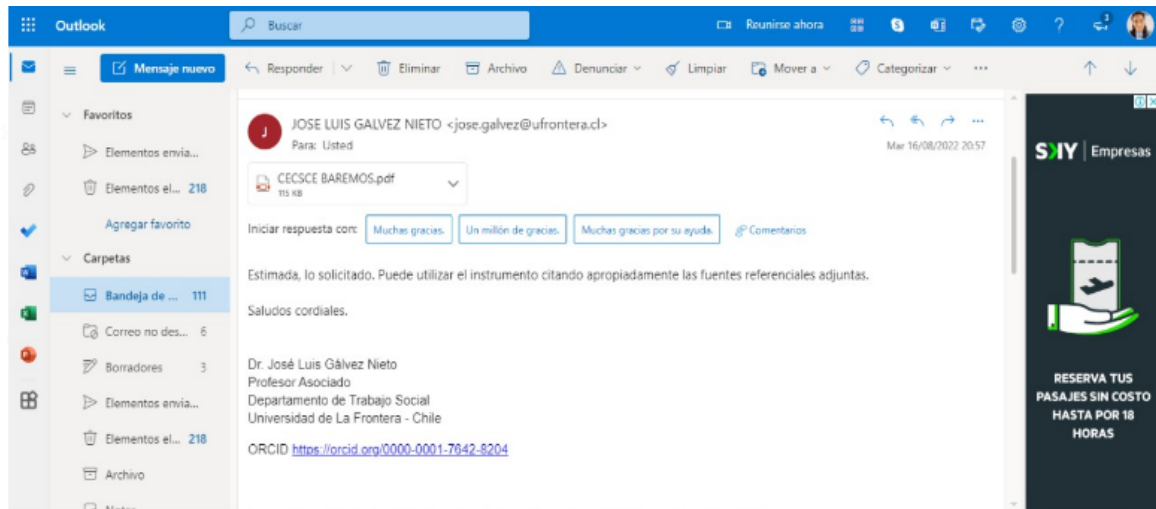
Outlook
Buscar
Reunirse ahora
Mensaje nuevo
Responder
Eliminar
Archivo
Denunciar
Limpiar
Mover a
Categorizar
···
Favoritos
Elementos envia...
Elementos el... 218
Agregar favorito
Carpetas
Bandeja de ... 111
Correo no des... 6
Borradores 3
Elementos envia...
Elementos el... 218
Archivo
Notas

J
JOSE LUIS GALVEZ NIETO <jose.galvez@ufrontera.cl>
Para: Usted
Mar 16/08/2022 20:57
CECSCE BAREMOS.pdf
115 KB
Iniciar respuesta con: Muchas gracias. Un millón de gracias. Muchas gracias por su ayuda. Comentarios

Estimada, lo solicitado. Puede utilizar el instrumento citando apropiadamente las fuentes referenciales adjuntas.

Saludos cordiales.

Dr. José Luis Gálvez Nieto
Profesor Asociado
Departamento de Trabajo Social
Universidad de La Frontera - Chile

ORCID https://orcid.org/0000-0001-7642-8204

SKY | Empresas
RESERVA TUS PASAJES SIN COSTO HASTA POR 18 HORAS